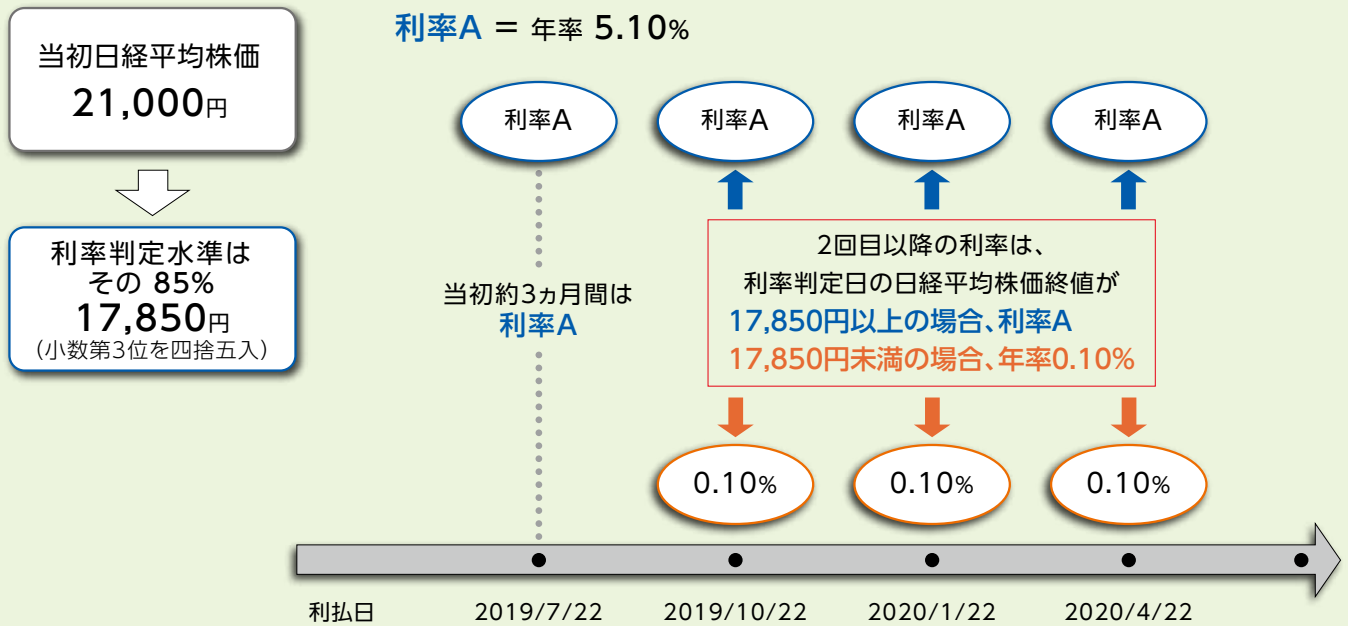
当初日経平均株価
21,000円

利率判定水準は
その 85%
17,850円
（小数第3位を四捨五入）

利率A ＝ 年率 5.10%

利率A
利率A
利率A
利率A

当初約3ヵ月間は
利率A

2回目以降の利率は、
利率判定日の日経平均株価終値が
17,850円以上の場合、利率A
17,850円未満の場合、年率0.10%

0.10%
0.10%
0.10%

利払日
2019/7/22
2019/10/22
2020/1/22
2020/4/22